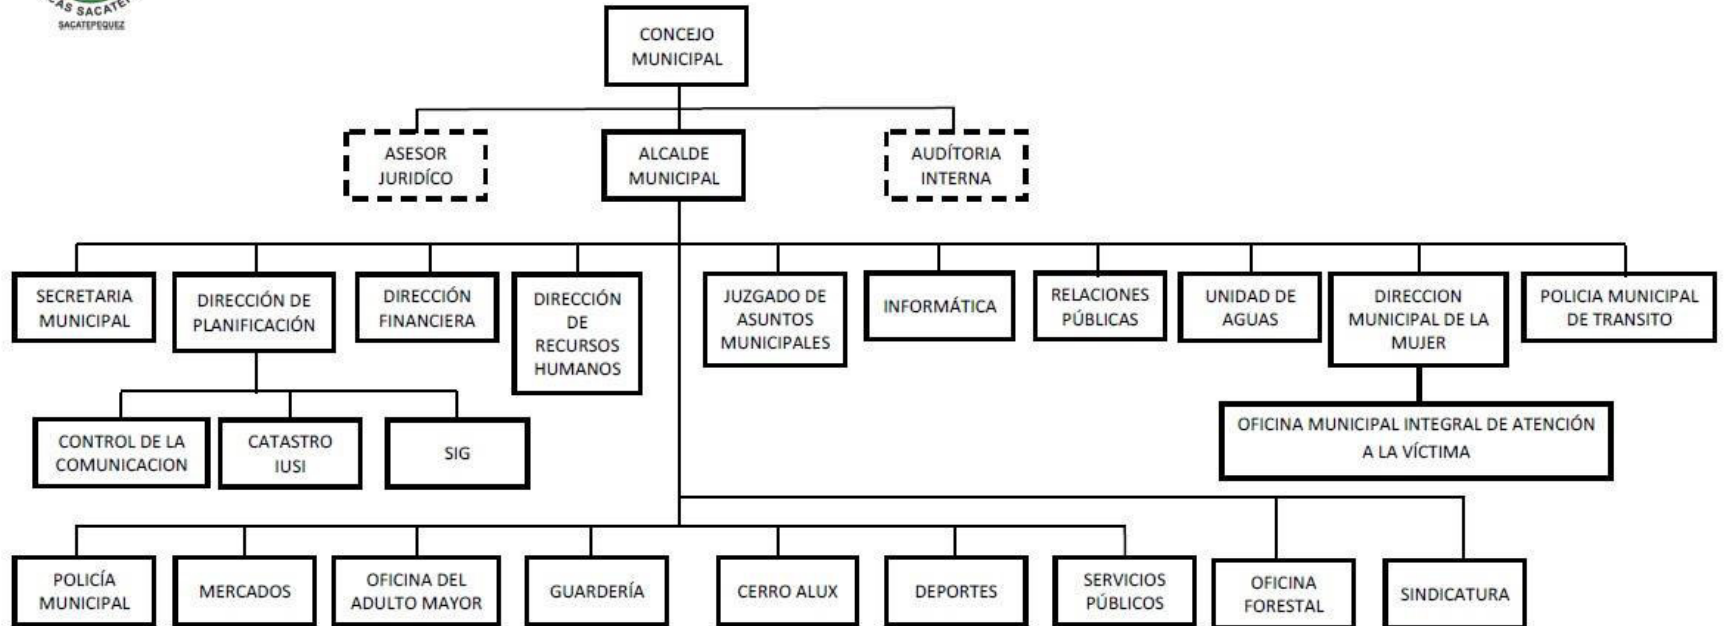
CAS SACATE
SACATEPEQUEZ

CONCEJO MUNICIPAL

ASESOR JURIDÍCO

ALCALDE MUNICIPAL

AUDÍTORIA INTERNA

SECRETARIA MUNICIPAL

DIRECCIÓN DE PLANIFICACIÓN

DIRECCIÓN FINANCIERA

DIRECCIÓN DE RECURSOS HUMANOS

JUZGADO DE ASUNTOS MUNICIPALES

INFORMÁTICA

RELACIONES PÚBLICAS

UNIDAD DE AGUAS

DIRECCION MUNICIPAL DE LA MUJER

POLICIA MUNICIPAL DE TRANSITO

CONTROL DE LA COMUNICACION

CATASTRO IUSI

SIG

OFICINA MUNICIPAL INTEGRAL DE ATENCIÓN A LA VÍCTIMA

POLICÍA MUNICIPAL

MERCADOS

OFICINA DEL ADULTO MAYOR

GUARDERÍA

CERRO ALUX

DEPORTES

SERVICIOS PÚBLICOS

OFICINA FORESTAL

SINDICATURA